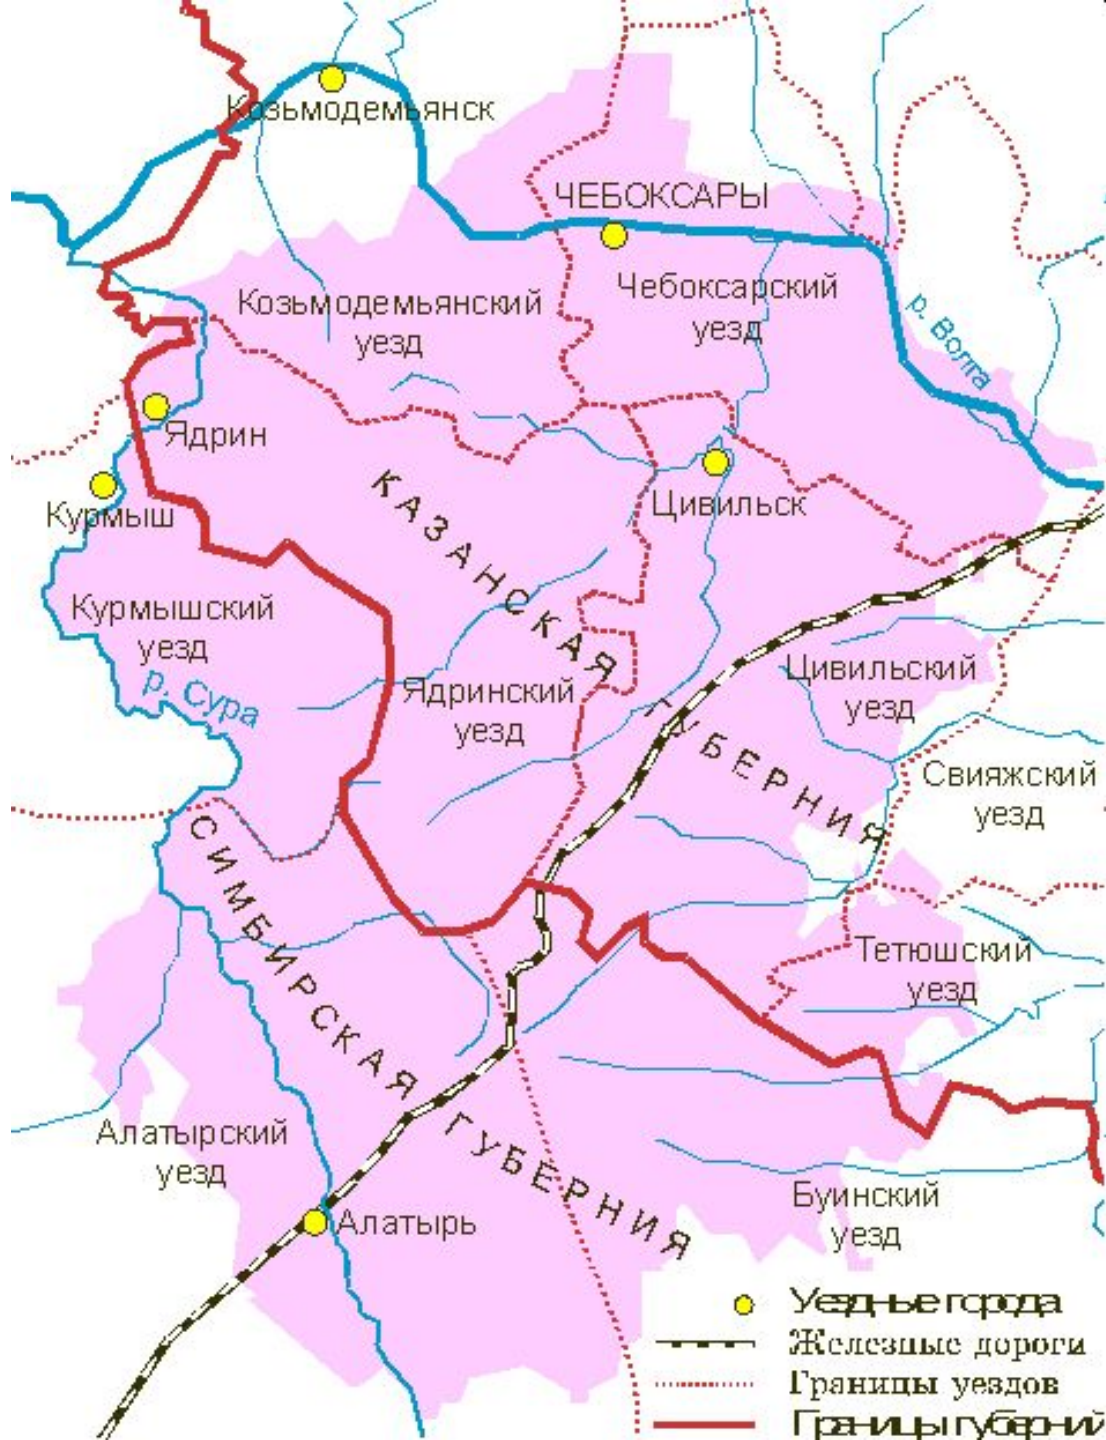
Козьмодемьянск

ЧЕБОКСАРЫ

Козьмодемьянский уезд

Чебоксарский уезд

р. Волга

Ядрин

Курмыш

Цивильск

КАЗАНСКАЯ ГУБЕРНИЯ

Курмышский уезд

р. Сура

Ядринский уезд

Цивильский уезд

Свияжский уезд

СИМБИРСКАЯ ГУБЕРНИЯ

Тетюшский уезд

Алатырский уезд

Алатырь

Буинский уезд

Уездные города
Железные дороги
Границы уездов
Границы губерний